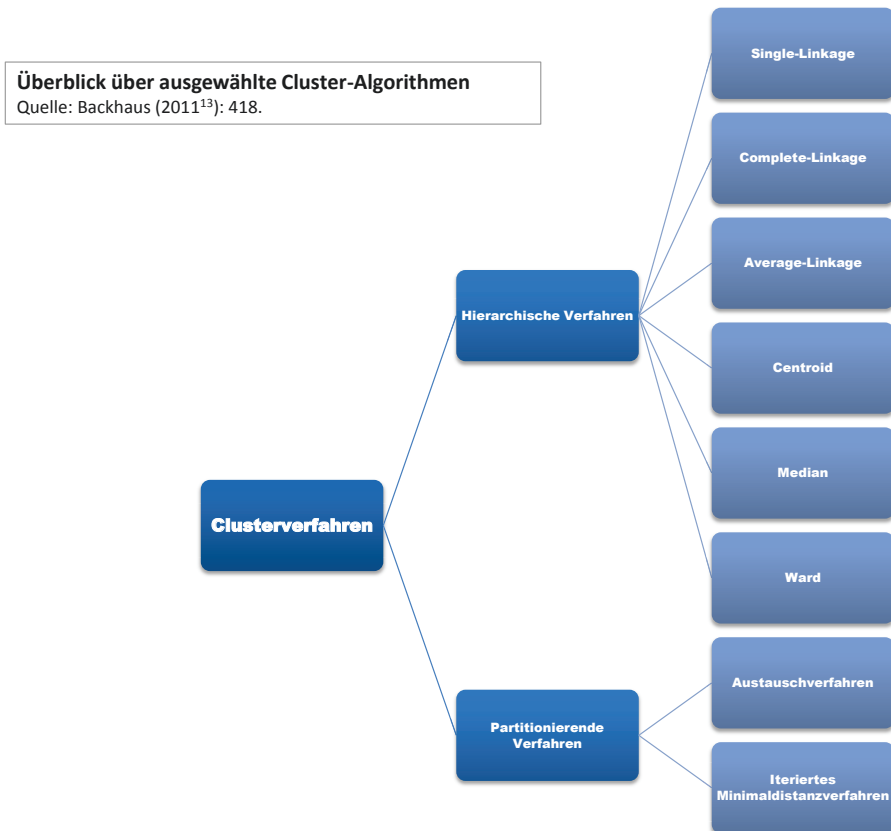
**Überblick über ausgewählte Cluster-Algorithmen**
Quelle: Backhaus ($2011^{13}$): 418.

Clusterverfahren

Hierarchische Verfahren

Single-Linkage

Complete-Linkage

Average-Linkage

Centroid

Median

Ward

Partitionierende Verfahren

Austauschverfahren

Iteriertes Minimaldistanzverfahren